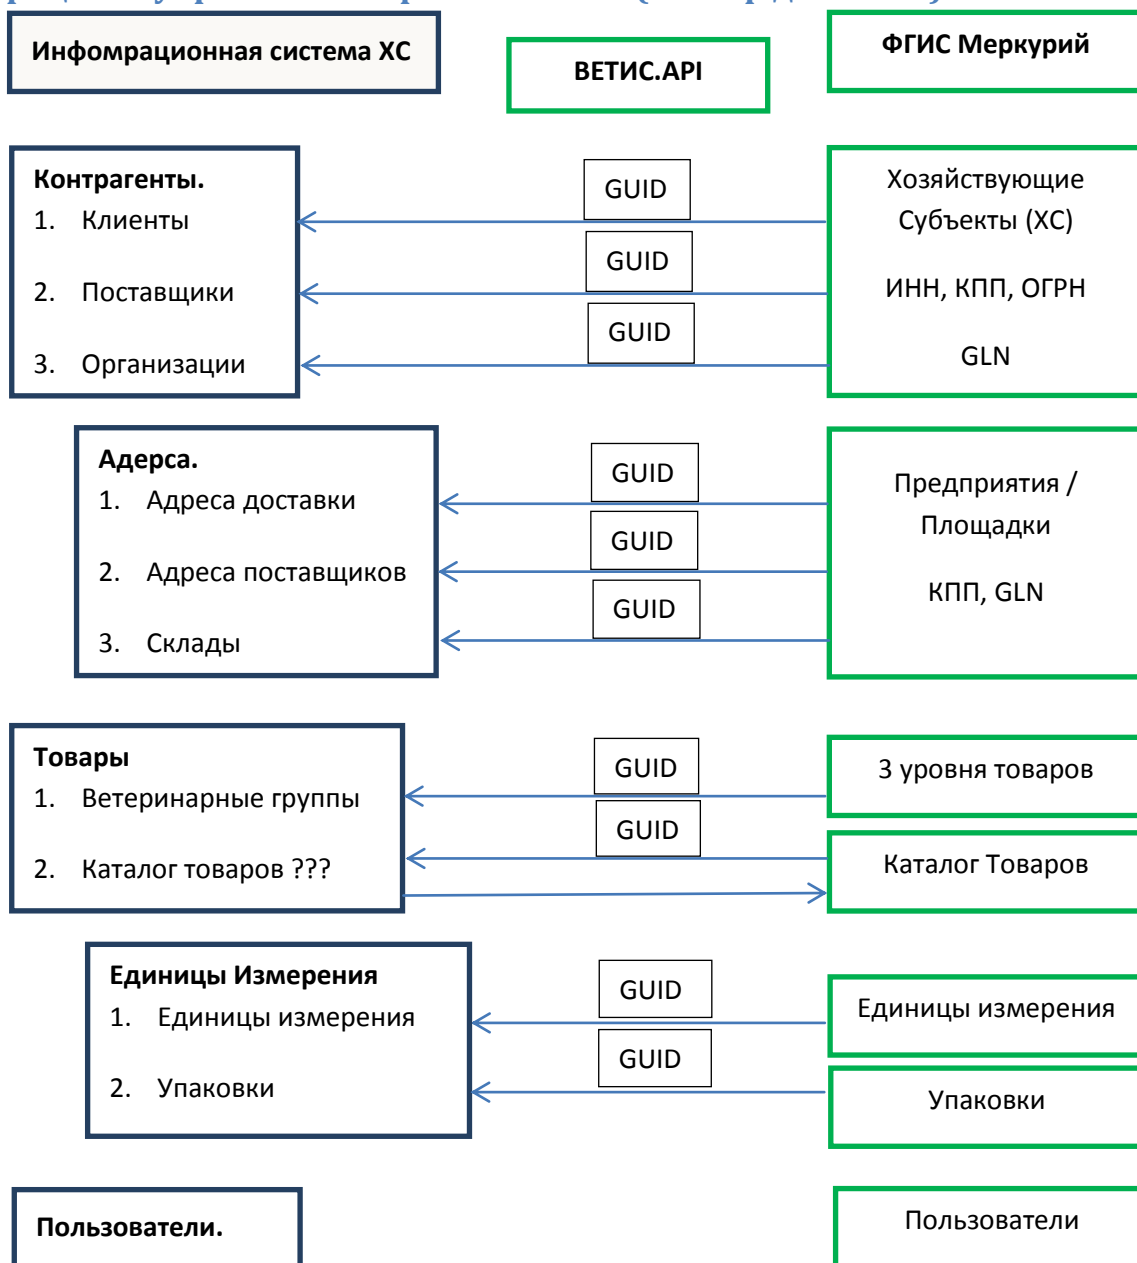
Информационная система ХС

ВЕТИС.API

ФГИС Меркурий

Контрагенты.
1. Клиенты
2. Поставщики
3. Организации

GUID
GUID
GUID

Хозяйствующие Субъекты (ХС)
ИНН, КПП, ОГРН
GLN

Адреса.
1. Адреса доставки
2. Адреса поставщиков
3. Склады

GUID
GUID
GUID

Предприятия / Площадки
КПП, GLN

Товары
1. Ветеринарные группы
2. Каталог товаров ???

GUID
GUID

3 уровня товаров

Каталог Товаров

Единицы Измерения
1. Единицы измерения
2. Упаковки

GUID
GUID

Единицы измерения

Упаковки

Пользователи.

Пользователи